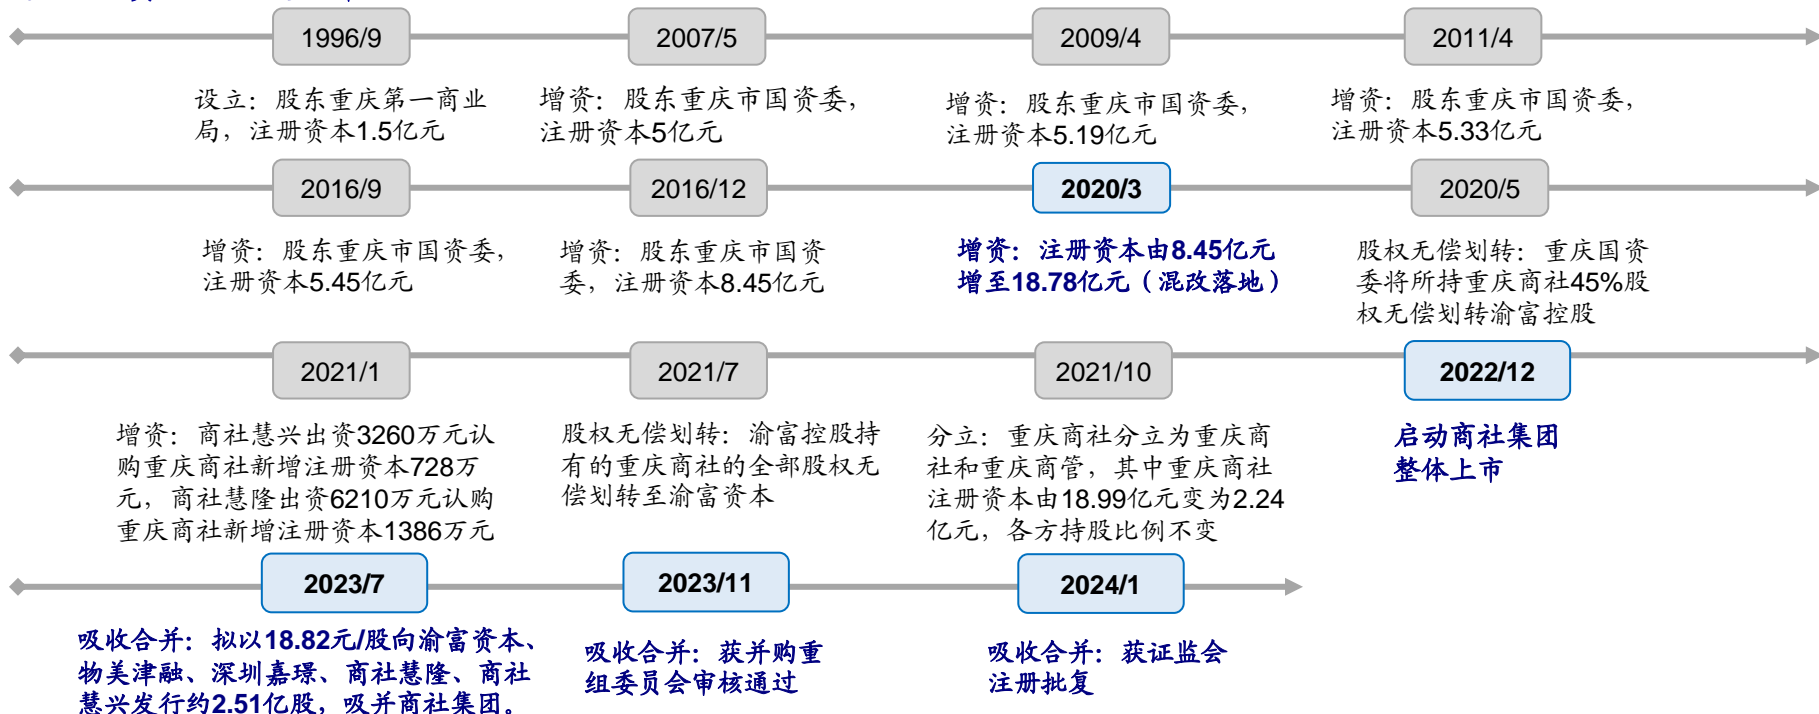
1996/9

设立：股东重庆第一商业局，注册资本1.5亿元

2007/5

增资：股东重庆市国资委，注册资本5亿元

2009/4

增资：股东重庆市国资委，注册资本5.19亿元

2011/4

增资：股东重庆市国资委，注册资本5.33亿元

2016/9

增资：股东重庆市国资委，注册资本5.45亿元

2016/12

增资：股东重庆市国资委，注册资本8.45亿元

2020/3

增资：注册资本由8.45亿元增至18.78亿元（混改落地）

2020/5

股权无偿划转：重庆国资委将所持重庆商社45%股权无偿划转渝富控股

2021/1

增资：商社慧兴出资3260万元认购重庆商社新增注册资本728万元，商社慧隆出资6210万元认购重庆商社新增注册资本1386万元

2021/7

股权无偿划转：渝富控股持有的重庆商社的全部股权无偿划转至渝富资本

2021/10

分立：重庆商社分立为重庆商社和重庆商管，其中重庆商社注册资本由18.99亿元变为2.24亿元，各方持股比例不变

2022/12

启动商社集团整体上市

2023/7

吸收合并：拟以18.82元/股向渝富资本、物美津融、深圳嘉璟、商社慧隆、商社慧兴发行约2.51亿股，吸并商社集团。

2023/11

吸收合并：获并购重组委员会审核通过

2024/1

吸收合并：获证监会注册批复